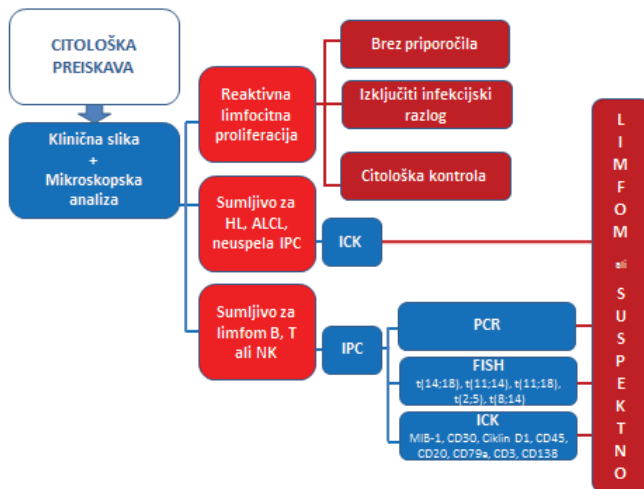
CITOLOŠKA PREISKAVA

Klinična slika + Mikroskopska analiza

Reaktivna limfocitna proliferacija

Brez priporočila

Izključiti infekcijski razlog

Citološka kontrola

Sumljivo za HL, ALCL, neuspela IPC

ICK

Sumljivo za limfom B, T ali NK

IPC

PCR

FISH
t(14;18), t(11;14), t(11;18), t(2;5), t(8;14)

ICK
MIB-1, CD30, Ciklin D1, CD45, CD20, CD79a, CD3, CD138

L I M F O M ali S U S P E K T N O